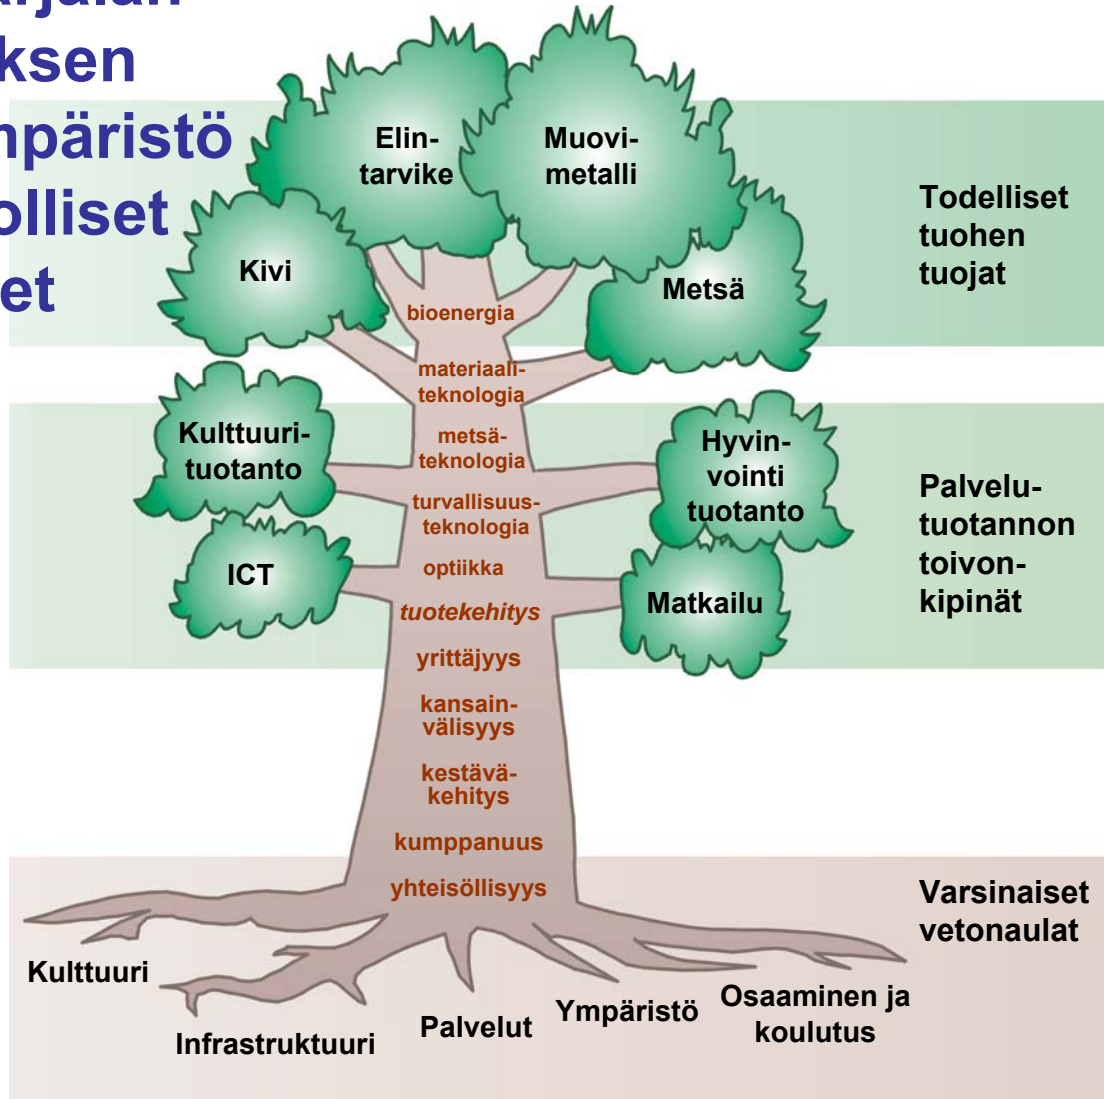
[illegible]
ksen
npäristö
olliset
et

Elintarvike
Muovimetalli
Kivi
Metsä

Todelliset tuohen tuojat

bioenergia
materiaaliteknologia
metsäteknologia
turvallisuusteknologia
optiikka
tuotekehitys
yrittäjyys
kansainvälisyys
kestäväkehitys
kumppanuus
yhteisöllisyys

Kulttuurituotanto
ICT
Hyvinvointi tuotanto
Matkailu

Palvelutuotannon toivonkipinät

Varsinaiset vetonaulat

Kulttuuri
Infrastruktuuri
Palvelut
Ympäristö
Osaaminen ja koulutus